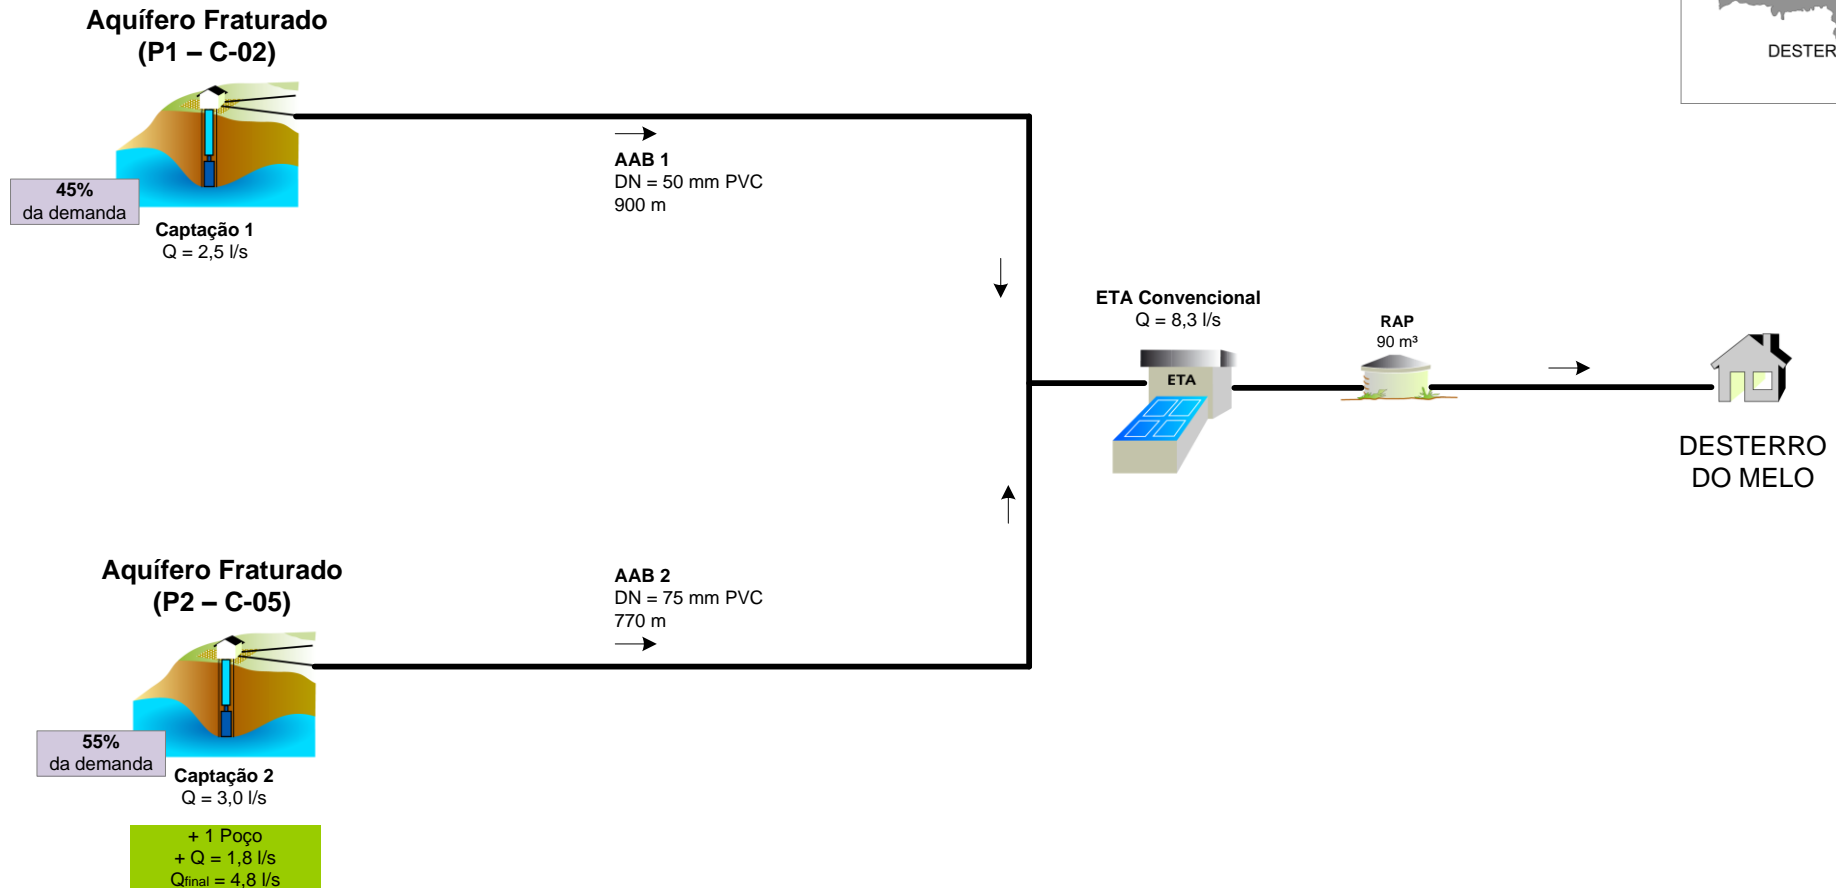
Aquífero Fraturado
(P1 – C-02)

45%
da demanda

Captação 1
Q = 2,5 l/s

AAB 1
DN = 50 mm PVC
900 m

DESTER

ETA Convencional
Q = 8,3 l/s

ETA

RAP
90 m³

DESTERRO
DO MELO

Aquífero Fraturado
(P2 – C-05)

55%
da demanda

Captação 2
Q = 3,0 l/s

+ 1 Poço
+ Q = 1,8 l/s
$Q_{final}$ = 4,8 l/s

AAB 2
DN = 75 mm PVC
770 m